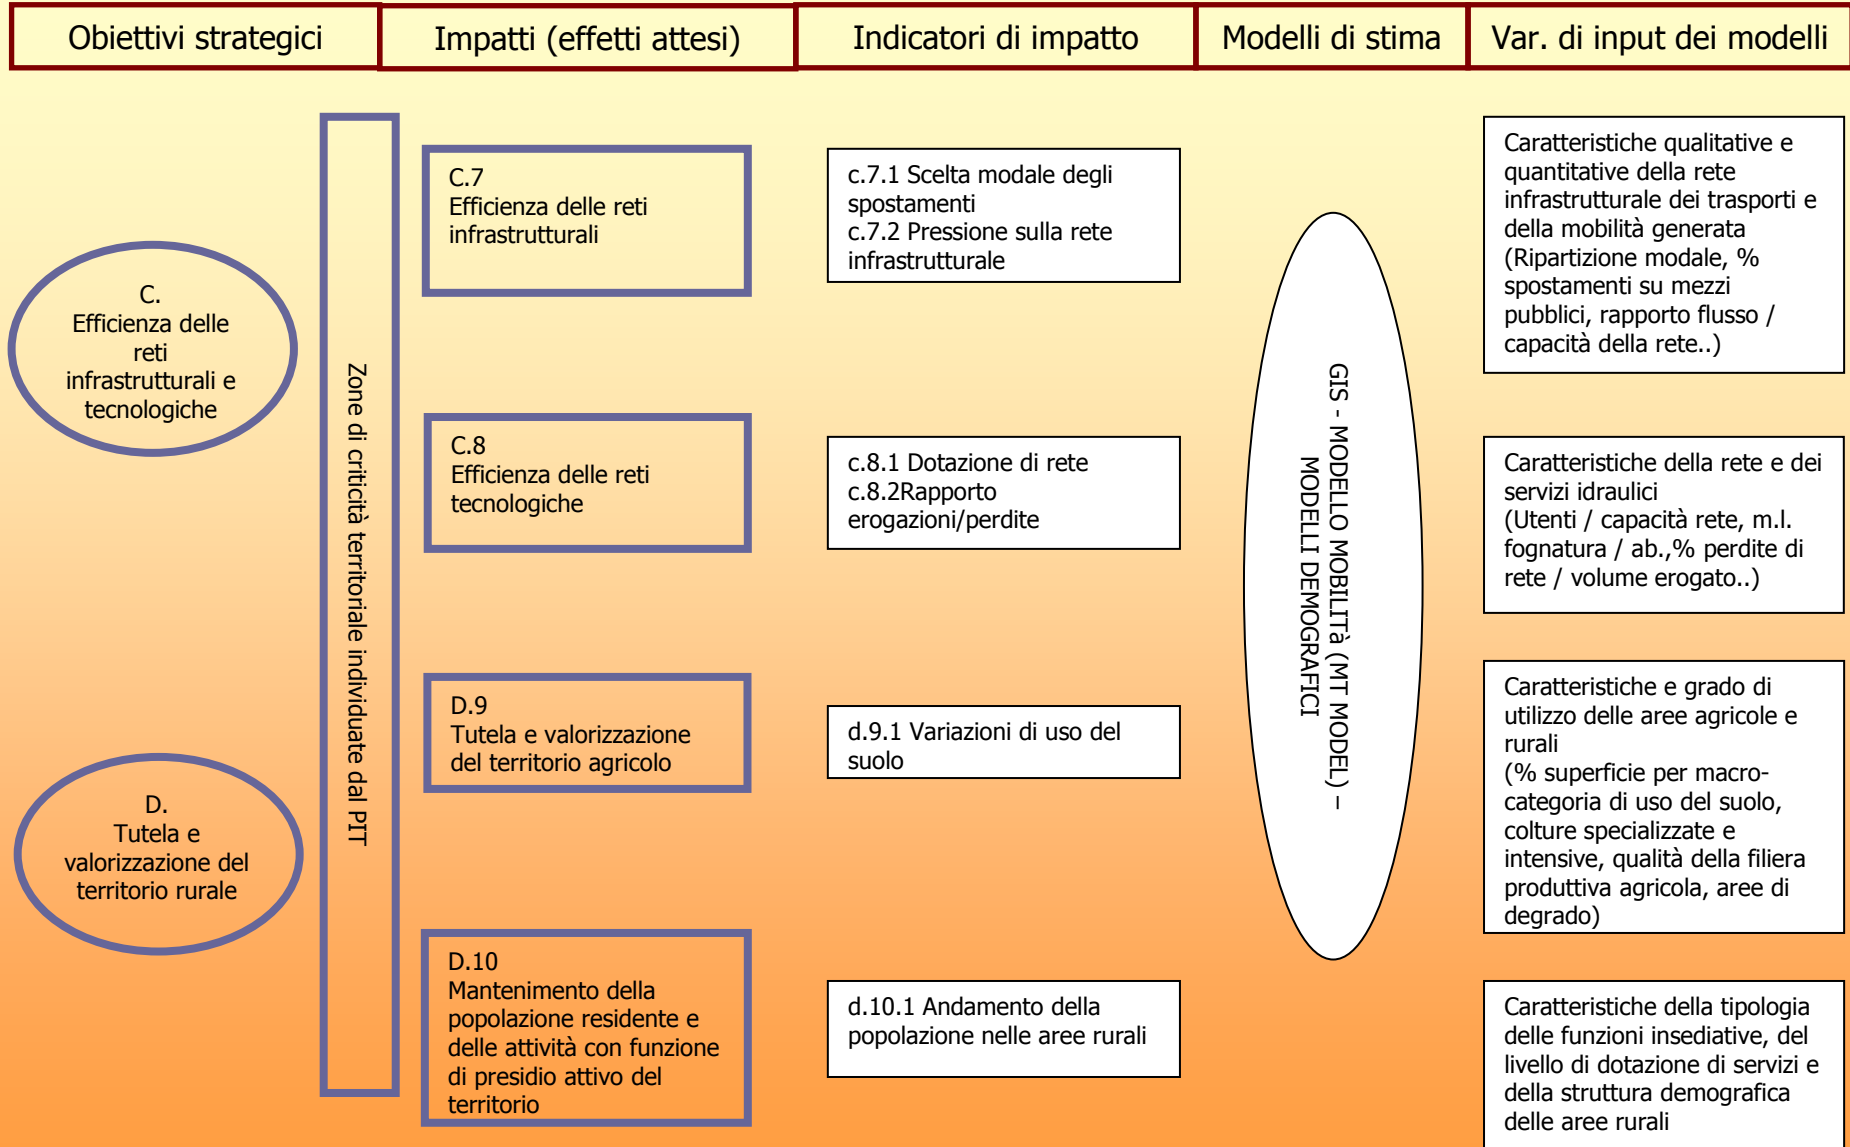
Obiettivi strategici

Impatti (effetti attesi)

Indicatori di impatto

Modelli di stima

Var. di input dei modelli

C.
Efficienza delle reti infrastrutturali e tecnologiche

D.
Tutela e valorizzazione del territorio rurale

Zone di criticità territoriale individuate dal PIT

C.7
Efficienza delle reti infrastrutturali

C.8
Efficienza delle reti tecnologiche

D.9
Tutela e valorizzazione del territorio agricolo

D.10
Mantenimento della popolazione residente e delle attività con funzione di presidio attivo del territorio

c.7.1 Scelta modale degli spostamenti
c.7.2 Pressione sulla rete infrastrutturale

c.8.1 Dotazione di rete
c.8.2Rapporto erogazioni/perdite

d.9.1 Variazioni di uso del suolo

d.10.1 Andamento della popolazione nelle aree rurali

GIS - MODELLO MOBILITà (MT MODEL) – MODELLI DEMOGRAFICI

Caratteristiche qualitative e quantitative della rete infrastrutturale dei trasporti e della mobilità generata (Ripartizione modale, % spostamenti su mezzi pubblici, rapporto flusso / capacità della rete..)

Caratteristiche della rete e dei servizi idraulici
(Utenti / capacità rete, m.l. fognatura / ab.,% perdite di rete / volume erogato..)

Caratteristiche e grado di utilizzo delle aree agricole e rurali
(% superficie per macro-categoria di uso del suolo, colture specializzate e intensive, qualità della filiera produttiva agricola, aree di degrado)

Caratteristiche della tipologia delle funzioni insediative, del livello di dotazione di servizi e della struttura demografica delle aree rurali